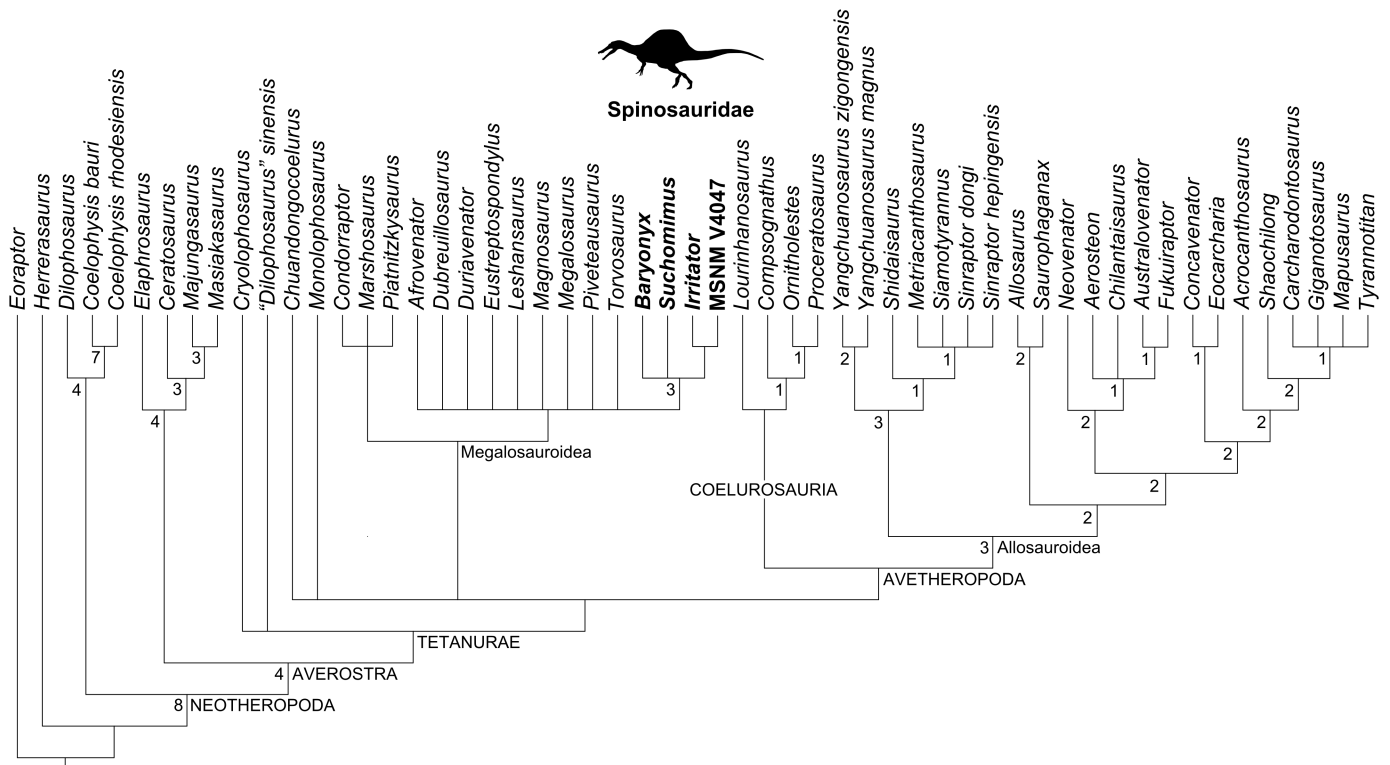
Spinosauridae

Eoraptor
Herrerasaurus
Dilophosaurus
Coelophysis bauri
Coelophysis rhodesiensis
Elaphrosaurus
Ceratosaurus
Majungasaurus
Masiakasaurus
Cryolophosaurus
"Dilophosaurus" sinensis
Chuandongcoelurus
Monolophosaurus
Condorraptor
Marshosaurus
Piatnitzkysaurus
Afrovenator
Dubreuillosaurus
Duriavenator
Eustreptospondylus
Leshansaurus
Magnosaurus
Megalosaurus
Piveteausaurus
Torvosaurus
**Baryonyx**
**Suchomimus**
**Irritator**
**MSNM V4047**
Lourinhanosaurus
Compsognathus
Ornitholestes
Proceratosaurus
Yangchuanosaurus zigongensis
Yangchuanosaurus magnus
Shidaisaurus
Metriacanthosaurus
Siamotyrannus
Sinraptor dongi
Sinraptor hepingensis
Allosaurus
Saurophaganax
Neovenator
Aerosteon
Chilantaisaurus
Australovenator
Fukuiraptor
Concavenator
Eocarcharia
Acrocanthosaurus
Shaochilong
Carcharodontosaurus
Giganotosaurus
Mapusaurus
Tyrannotitan

7
3
4
3
4
1
3
1
2
1
1
2
1
1
1
2
3
2
2
2
2
2
2
1

Megalosauroidea
COELUROSAURIA
3 Allosauroidea
AVETHEROPODA
TETANURAE
4 AVEROSTRA
8 NEOTHEROPODA